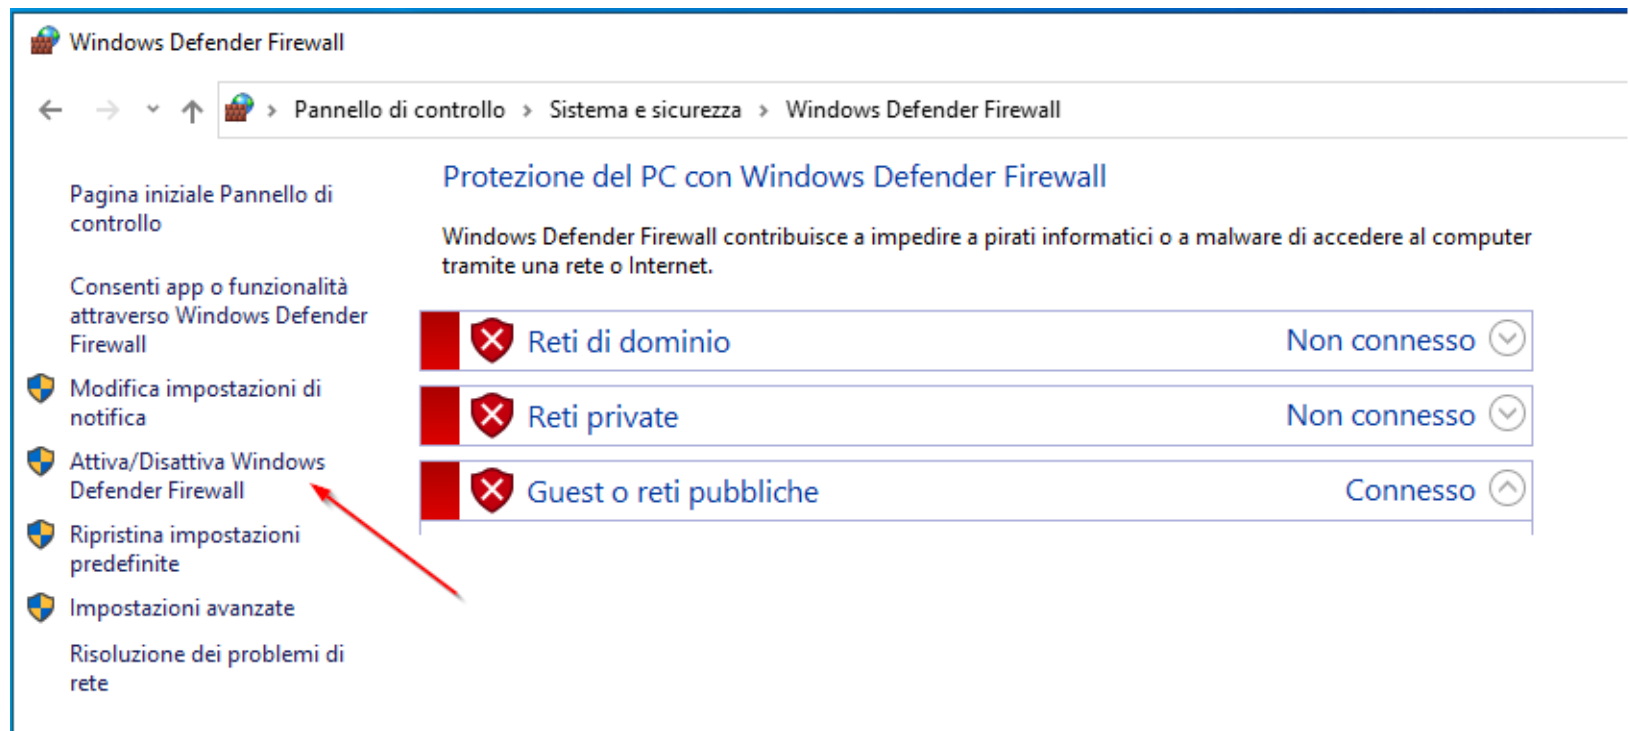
Windows Defender Firewall

Pannello di controllo › Sistema e sicurezza › Windows Defender Firewall

Pagina iniziale Pannello di controllo

Consenti app o funzionalità attraverso Windows Defender Firewall

Modifica impostazioni di notifica

Attiva/Disattiva Windows Defender Firewall

Ripristina impostazioni predefinite

Impostazioni avanzate

Risoluzione dei problemi di rete

Protezione del PC con Windows Defender Firewall

Windows Defender Firewall contribuisce a impedire a pirati informatici o a malware di accedere al computer tramite una rete o Internet.

Reti di dominio Non connesso

Reti private Non connesso

Guest o reti pubbliche Connesso